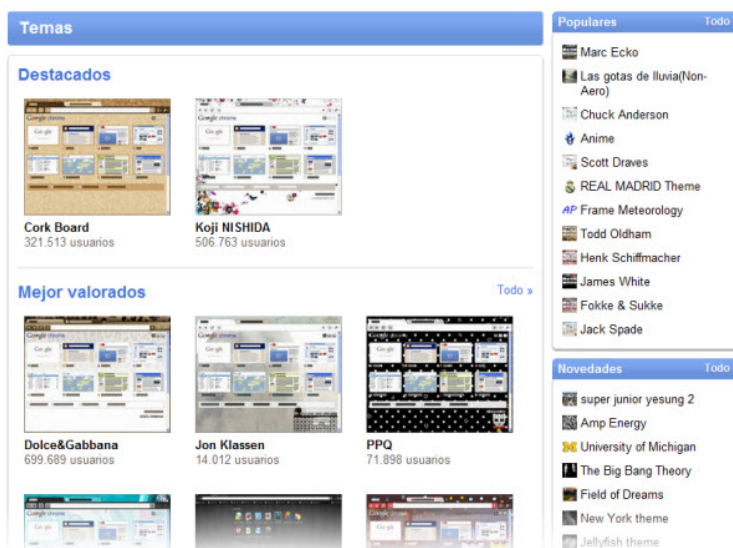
Temas

Destacados

Cork Board
321.513 usuarios

Koji NISHIDA
506.763 usuarios

Mejor valorados

Todo »

Dolce&Gabbana
699.689 usuarios

Jon Klassen
14.012 usuarios

PPQ
71.898 usuarios

Populares

Todo

Marc Ecko

Las gotas de lluvia(Non-Aero)

Chuck Anderson

Anime

Scott Draves

REAL MADRID Theme

AP Frame Meteorology

Todd Oldham

Henk Schiffmacher

James White

Fokke & Sukke

Jack Spade

Novedades

Todo

super junior yesung 2

Amp Energy

University of Michigan

The Big Bang Theory

Field of Dreams

New York theme

Jellyfish theme